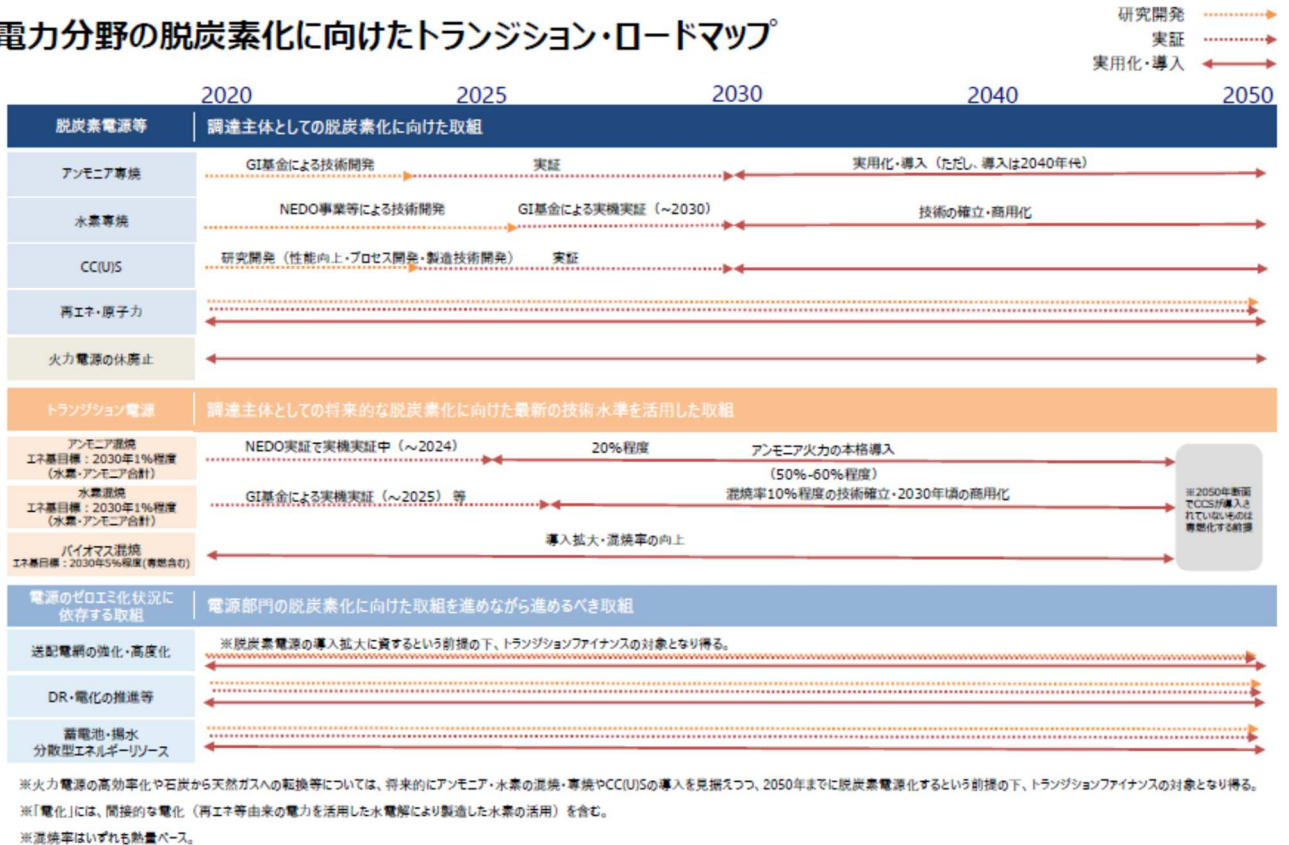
電力分野の脱炭素化に向けたトランジション・ロードマップ

研究開発
実証
実用化・導入

2020 2025 2030 2040 2050

脱炭素電源等 | 調達主体としての脱炭素化に向けた取組

アンモニア専焼
GI基金による技術開発
実証
実用化・導入（ただし、導入は2040年代）

水素専焼
NEDO事業等による技術開発
GI基金による実機実証（～2030）
技術の確立・商用化

CC(U)S
研究開発（性能向上・プロセス開発・製造技術開発）
実証

再エネ・原子力

火力電源の休廃止

トランジション電源 | 調達主体としての将来的な脱炭素化に向けた最新の技術水準を活用した取組

アンモニア混焼
エネ基目標：2030年1%程度
（水素・アンモニア合計）
NEDO実証で実機実証中（～2024）
20%程度
アンモニア火力の本格導入
（50%-60%程度）

水素混焼
エネ基目標：2030年1%程度
（水素・アンモニア合計）
GI基金による実機実証（～2025）等
混焼率10%程度の技術確立・2030年頃の商用化

バイオマス混焼
エネ基目標：2030年5%程度(専焼含む)
導入拡大・混焼率の向上

※2050年断面でCCSが導入されていないものは専焼化する前提

電源のゼロエミ化状況に依存する取組 | 電源部門の脱炭素化に向けた取組を進めながら進めるべき取組

送配電網の強化・高度化
※脱炭素電源の導入拡大に資するという前提の下、トランジションファイナンスの対象となり得る。

DR・電化の推進等

蓄電池・揚水
分散型エネルギーリソース

※火力電源の高効率化や石炭から天然ガスへの転換等については、将来的にアンモニア・水素の混焼・専焼やCC(U)Sの導入を見据えつつ、2050年までに脱炭素電源化するという前提の下、トランジションファイナンスの対象となり得る。
※「電化」には、間接的な電化（再エネ等由来の電力を活用した水電解により製造した水素の活用）を含む。
※混焼率はいずれも熱量ベース。